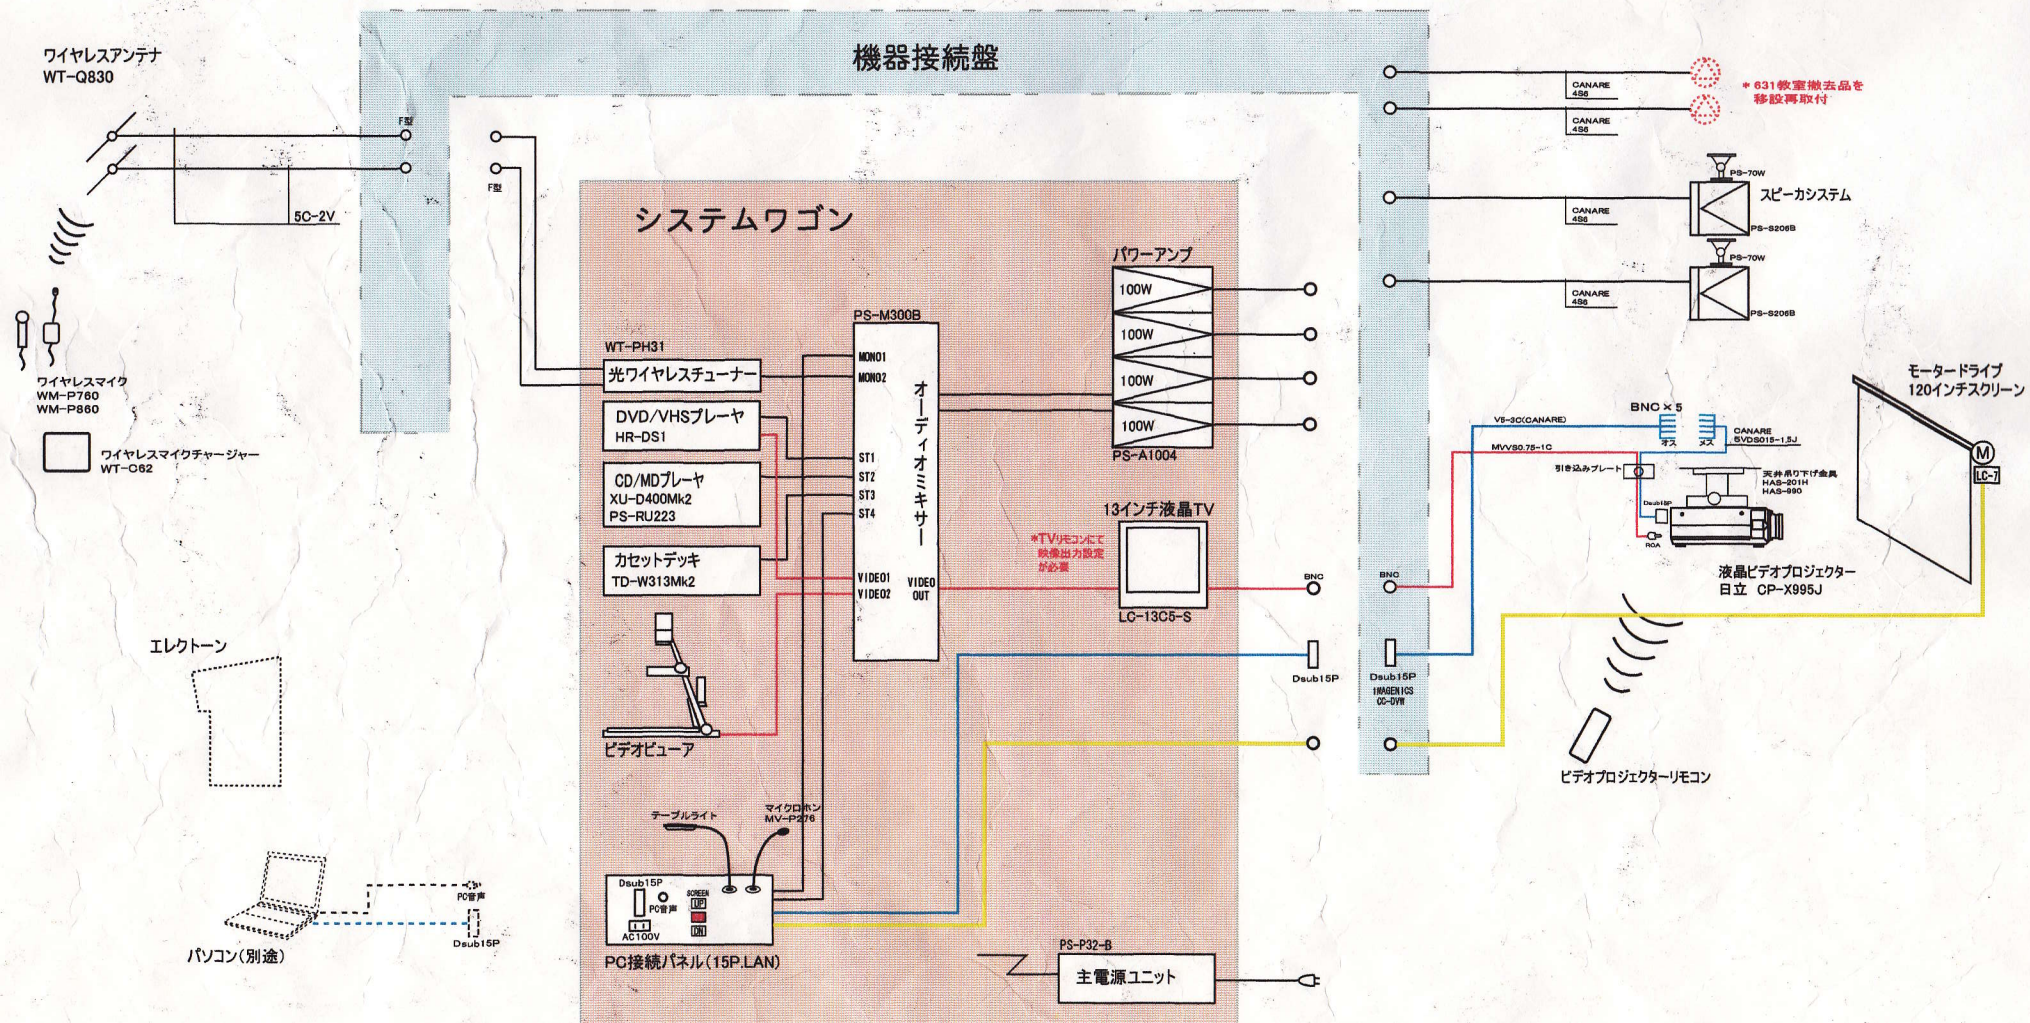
ワイヤレスアンテナ
WT-Q830

機器接続盤

F型

5C-2V

F型

CANARE 4S6

CANARE 4S6

＊631教室撤去品を移設再取付

PS-70W

CANARE 4S6

スピーカシステム

PS-S206B

PS-70W

CANARE 4S6

PS-S206B

システムワゴン

パワーアンプ

100W

100W

100W

100W

PS-A1004

PS-M300B

WT-PH31

光ワイヤレスチューナー

MONO1

MONO2

オーディオミキサー

DVD/VHSプレーヤ
HR-DS1

ST1

ST2

CD/MDプレーヤ
XU-D400Mk2
PS-RU223

ST3

ST4

カセットデッキ
TD-W313Mk2

VIDEO1

VIDEO2

VIDEO OUT

ワイヤレスマイク
WM-P760
WM-P860

ワイヤレスマイクチャージャー
WT-C62

13インチ液晶TV

＊TVリモコンにて映像出力設定が必要

LC-13C5-S

BNC

BNC

モータードライブ
120インチスクリーン

BNC × 5

V5-3C(CANARE)

MVVS0.75-1C

オス　メス

CANARE 5VDS015-1.5J

引き込みプレート

天井吊り下げ金具
HAS-201H
HAS-990

Dsub15P

RCA

M

LC-7

液晶ビデオプロジェクター
日立 CP-X995J

エレクトーン

ビデオビューア

Dsub15P

Dsub15P
IMAGENICS CC-DYW

ビデオプロジェクターリモコン

テーブルライト

マイクロホン
MV-P276

Dsub15P

PC音声

SCREEN
UP
DN

AC100V

PC音声

Dsub15P

パソコン(別途)

PC接続パネル(15P.LAN)

PS-P32-B

主電源ユニット